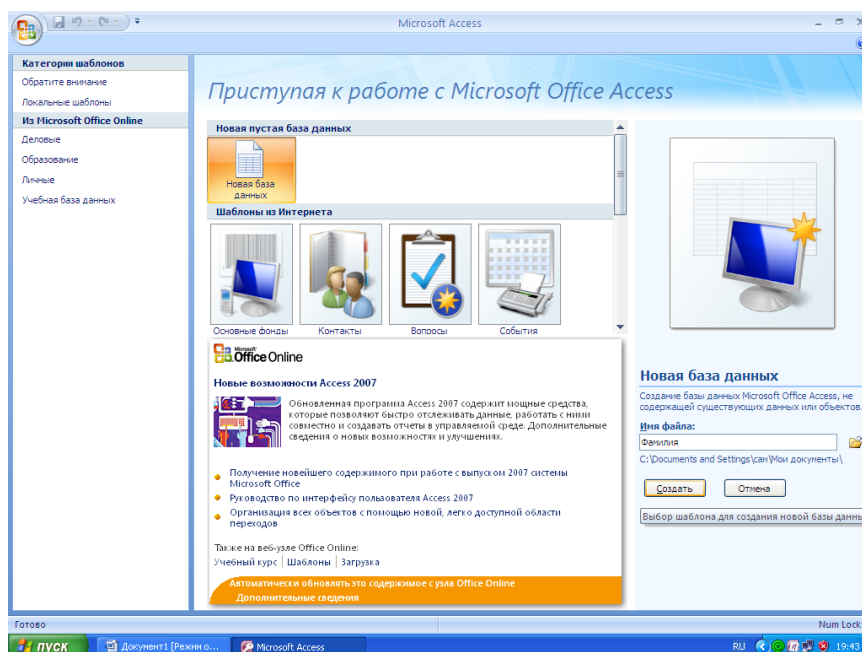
Microsoft Access

Категории шаблонов
Обратите внимание
Локальные шаблоны
Из Microsoft Office Online
Деловые
Образование
Личные
Учебная база данных

Приступая к работе с Microsoft Office Access

Новая пустая база данных
Новая база данных

Шаблоны из Интернета
Основные фонды
Контакты
Вопросы
События

Microsoft Office Online

Новые возможности Access 2007

Обновленная программа Access 2007 содержит мощные средства, которые позволяют быстро отслеживать данные, работать с ними совместно и создавать отчеты в управляемой среде. Дополнительные сведения о новых возможностях и улучшениях.

Получение новейшего содержимого при работе с выпуском 2007 системы Microsoft Office
Руководство по интерфейсу пользователя Access 2007
Организация всех объектов с помощью новой, легко доступной области переходов

Также на веб-узле Office Online:
Учебный курс | Шаблоны | Загрузка

Автоматически обновлять это содержимое с узла Office Online
Дополнительные сведения

Новая база данных
Создание базы данных Microsoft Office Access, не содержащей существующих данных или объектов.
Имя файла:
Фамилия
C:\Documents and Settings\сан\Мои документы\
Создать
Отмена
Выбор шаблона для создания новой базы данн

Готово
Num Lock

пуск
Документ1 [Режим о...
Microsoft Access
RU
19:43